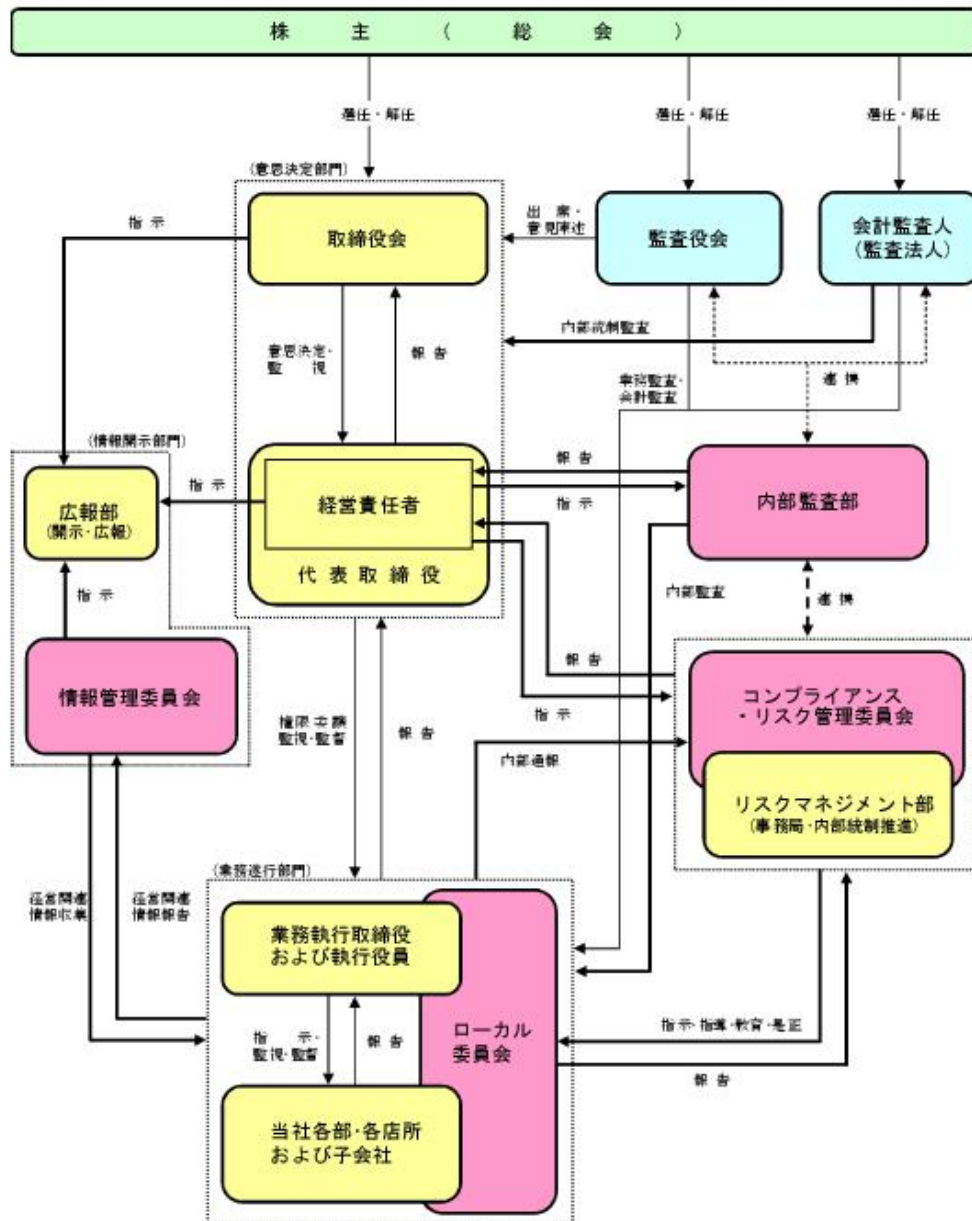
株　主　（　総　会　）

選任・解任

選任・解任

選任・解任

（意思決定部門）

取締役会

出　席・意見陳述

監査役会

会計監査人（監査法人）

指示

内部統制監査

意思決定・監　視

報告

業務監査・会計監査

連携

（情報開示部門）

広報部（開示・広報）

指示

経営責任者

代表取締役

報告

指示

内部監査部

指示

内部監査

連携

情報管理委員会

報告

指示

コンプライアンス・リスク管理委員会

権限委譲監視・監督

報告

内部通報

リスクマネジメント部（事務局・内部統制推進）

経営関連情報収集

経営関連情報報告

（業務遂行部門）

業務執行取締役および執行役員

ローカル委員会

指示・指導・教育・是正

指　示・監視・監督

報告

報告

当社各部・各店所および子会社